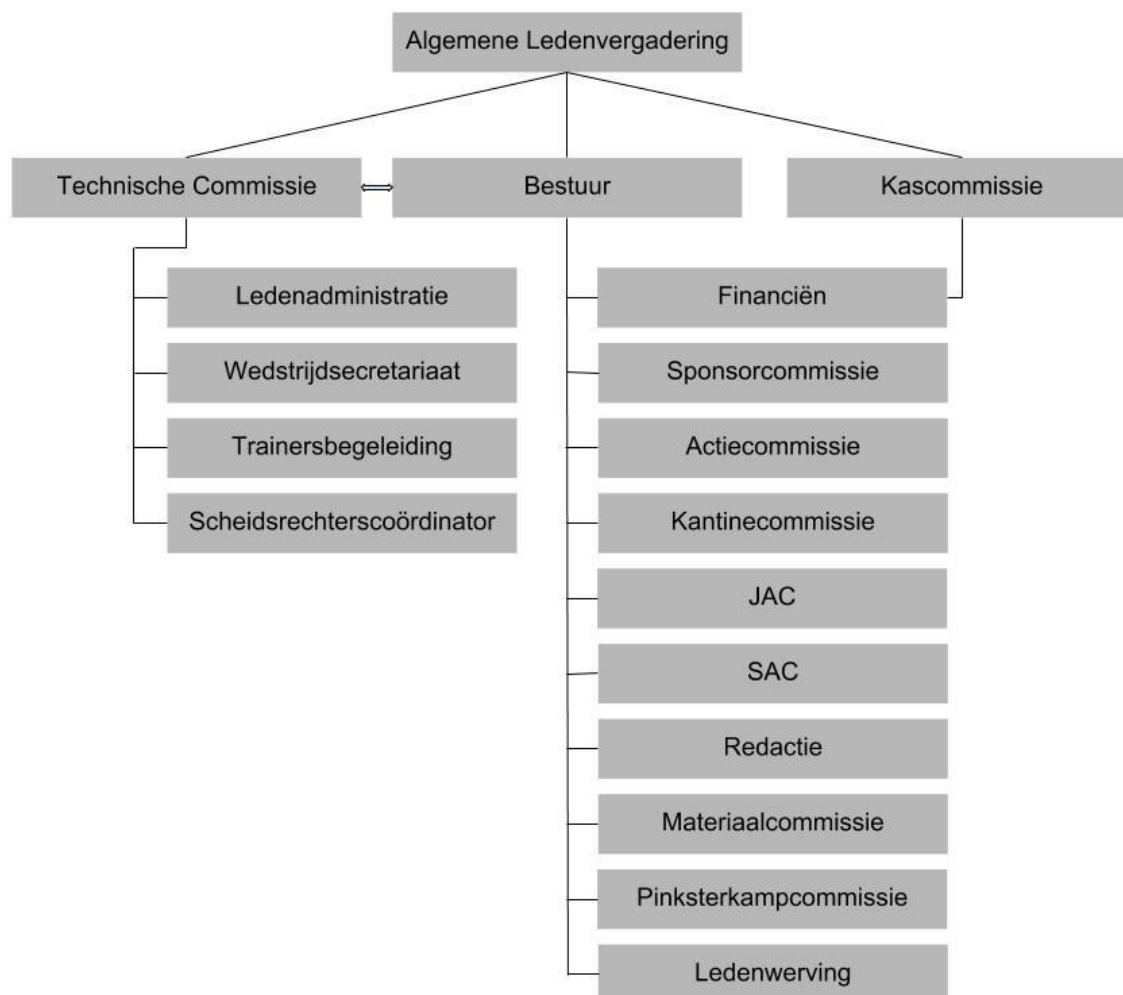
Algemene Ledenvergadering

Technische Commissie

Bestuur

Kascommissie

Ledenadministratie

Wedstrijdsecretariaat

Trainersbegeleiding

Scheidsrechterscoördinator

Financiën

Sponsorcommissie

Actiecommissie

Kantinecommissie

JAC

SAC

Redactie

Materiaalcommissie

Pinksterkampcommissie

Ledenwerving